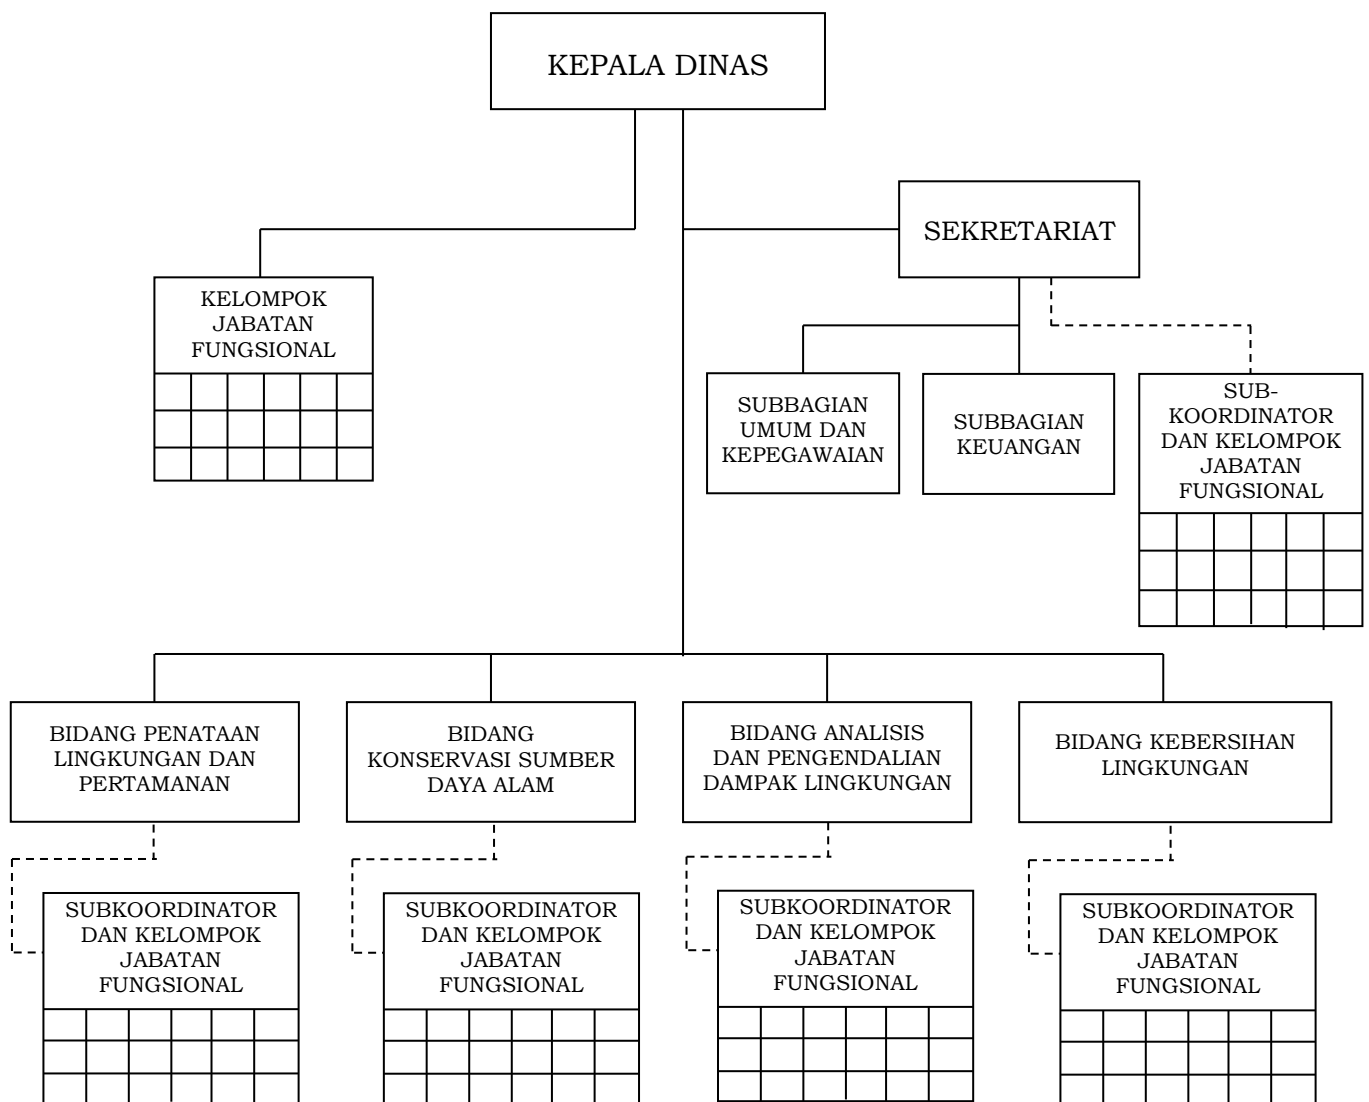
KEPALA DINAS

KELOMPOK JABATAN FUNGSIONAL

SEKRETARIAT

SUBBAGIAN UMUM DAN KEPEGAWAIAN

SUBBAGIAN KEUANGAN

SUB-KOORDINATOR DAN KELOMPOK JABATAN FUNGSIONAL

BIDANG PENATAAN LINGKUNGAN DAN PERTAMANAN

BIDANG KONSERVASI SUMBER DAYA ALAM

BIDANG ANALISIS DAN PENGENDALIAN DAMPAK LINGKUNGAN

BIDANG KEBERSIHAN LINGKUNGAN

SUBKOORDINATOR DAN KELOMPOK JABATAN FUNGSIONAL

SUBKOORDINATOR DAN KELOMPOK JABATAN FUNGSIONAL

SUBKOORDINATOR DAN KELOMPOK JABATAN FUNGSIONAL

SUBKOORDINATOR DAN KELOMPOK JABATAN FUNGSIONAL